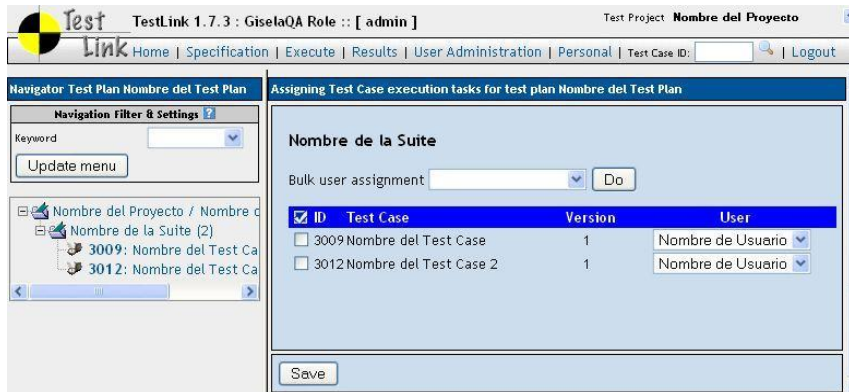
Test Link

TestLink 1.7.3 : GiselaQA Role :: [ admin ]

Test Project Nombre del Proyecto

Home | Specification | Execute | Results | User Administration | Personal | Test Case ID: | Logout

Navigator Test Plan Nombre del Test Plan

Navigation Filter & Settings

Keyword

Update menu

Nombre del Proyecto / Nombre d

Nombre de la Suite (2)

3009: Nombre del Test Ca

3012: Nombre del Test Ca

Assigning Test Case execution tasks for test plan Nombre del Test Plan

Nombre de la Suite

Bulk user assignment Do

| ID | Test Case | Version | User |
|---|---|---|---|
| 3009 | Nombre del Test Case | 1 | Nombre de Usuario |
| 3012 | Nombre del Test Case 2 | 1 | Nombre de Usuario |

Save